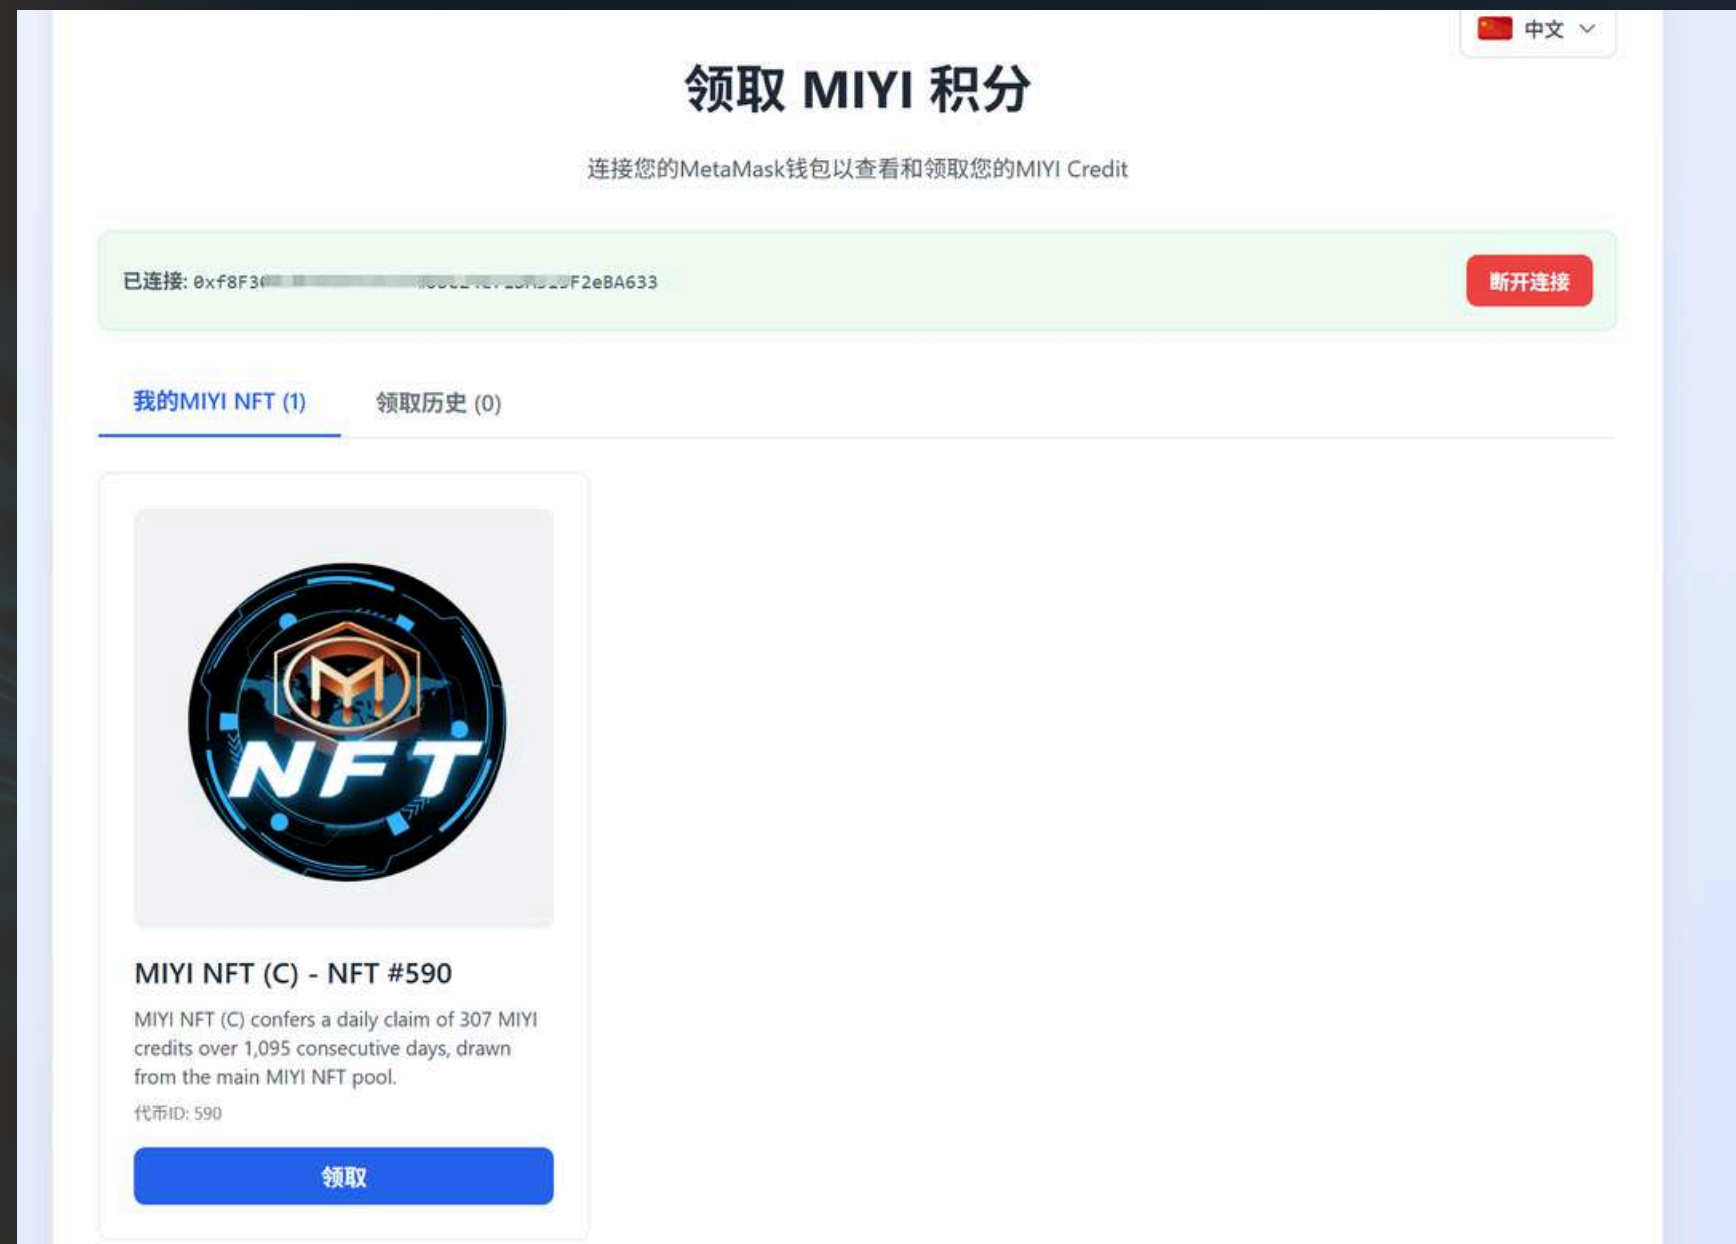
中文

领取 MIYI 积分

连接您的MetaMask钱包以查看和领取您的MIYI Credit

已连接: 0xf8F3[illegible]F2eBA633

断开连接

我的MIYI NFT (1)

领取历史 (0)

M

NFT

MIYI NFT (C) - NFT #590

MIYI NFT (C) confers a daily claim of 307 MIYI credits over 1,095 consecutive days, drawn from the main MIYI NFT pool.

代币ID: 590

领取